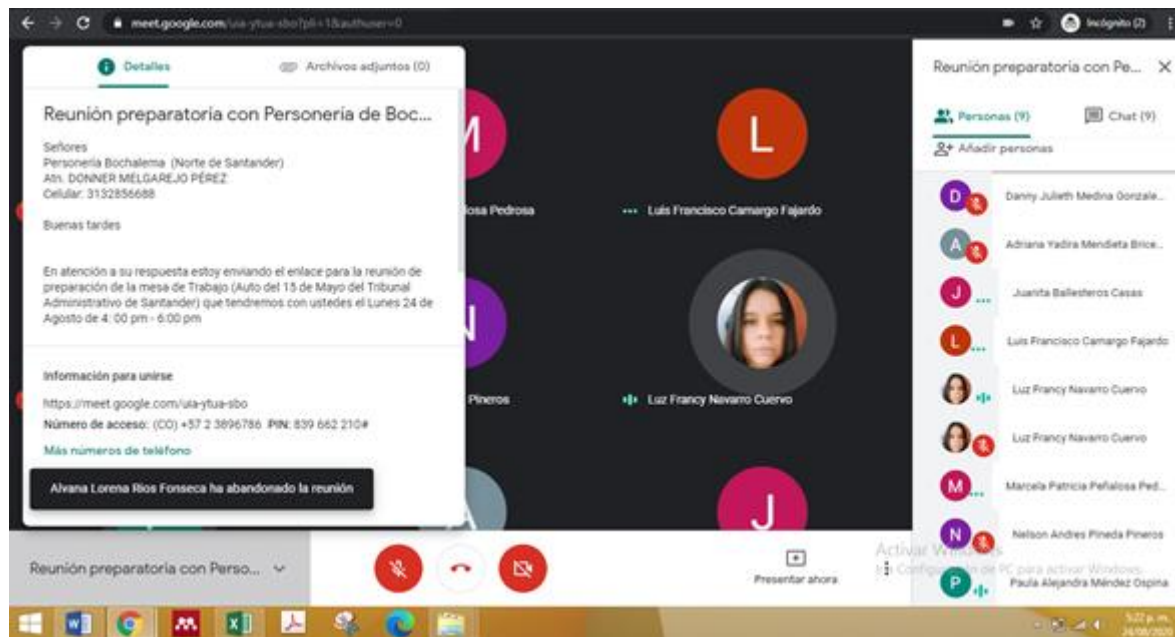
meet.google.com/uia-ytua-sbo?pli=1&authuser=0

Incógnito (2)

Detalles

Archivos adjuntos (0)

Reunión preparatoria con Personería de Boc...

Señores
Personería Bochalema (Norte de Santander)
Atn. DONNER MELGAREJO PÉREZ
Celular: 3132856688

Buenas tardes

En atención a su respuesta estoy enviando el enlace para la reunión de preparación de la mesa de Trabajo (Auto del 15 de Mayo del Tribunal Administrativo de Santander) que tendremos con ustedes el Lunes 24 de Agosto de 4: 00 pm - 6:00 pm

Información para unirse

https://meet.google.com/uia-ytua-sbo

Número de acceso: (CO) +57 2 3896786 PIN: 839 662 210#

Más números de teléfono

Alvana Lorena Rios Fonseca ha abandonado la reunión

M

L

losa Pedrosa

Luis Francisco Camargo Fajardo

N

Pineros

Luz Francy Navarro Cuervo

A

J

Reunión preparatoria con Pe...

Personas (9)

Chat (9)

Añadir personas

Danny Julieth Medina Gonzale...

Adriana Yadira Mendieta Brice...

Juanita Ballesteros Casas

Luis Francisco Camargo Fajardo

Luz Francy Navarro Cuervo

Luz Francy Navarro Cuervo

Marcela Patricia Peñalosa Ped...

Nelson Andres Pineda Pineros

Paula Alejandra Méndez Ospina

Reunión preparatoria con Perso...

Presentar ahora

Activar Windows
Ve a Configuración de PC para activar Windows.

5:22 p. m.
24/08/2020